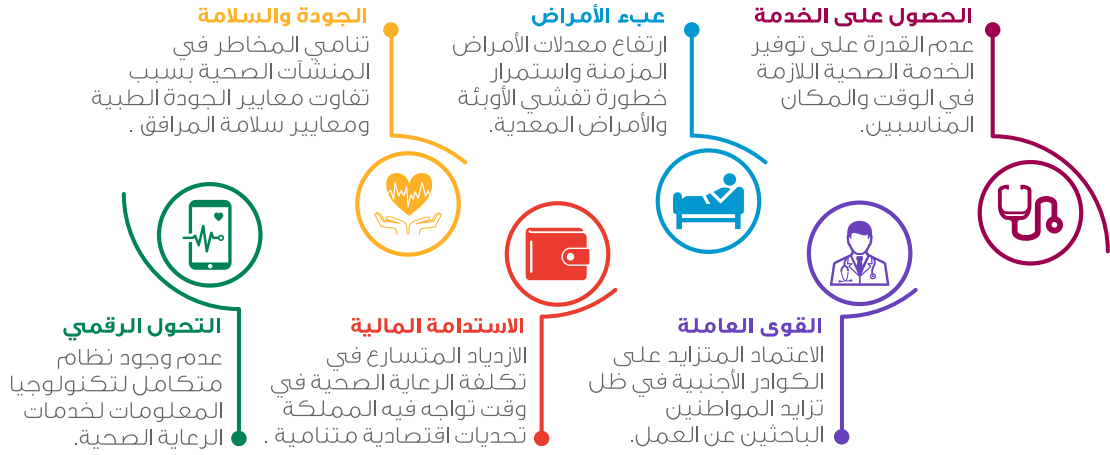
الحصول على الخدمة
عدم القدرة على توفير الخدمة الصحية اللازمة في الوقت والمكان المناسبين.

عبء الأمراض
ارتفاع معدلات الأمراض المزمنة واستمرار خطورة تفشي الأوبئة والأمراض المعدية.

الجودة والسلامة
تنامي المخاطر في المنشآت الصحية بسبب تفاوت معايير الجودة الطبية ومعايير سلامة المرافق .

القوى العاملة
الاعتماد المتزايد على الكوادر الأجنبية في ظل تزايد المواطنين الباحثين عن العمل.

الاستدامة المالية
الازدياد المتسارع في تكلفة الرعاية الصحية في وقت تواجه فيه المملكة تحديات اقتصادية متنامية .

التحول الرقمي
عدم وجود نظام متكامل لتكنولوجيا المعلومات لخدمات الرعاية الصحية.